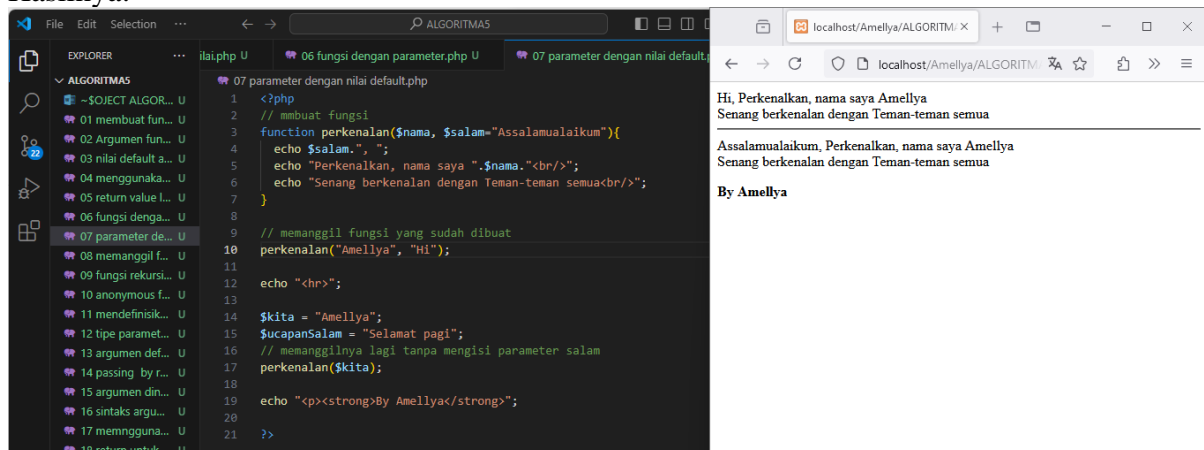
Hasilnya:

File Edit Selection ···

ALGORITMA5

EXPLORER ···

ALGORITMA5

~$OJECT ALGOR... U
01 membuat fun... U
02 Argumen fun... U
03 nilai default a... U
04 menggunaka... U
05 return value l... U
06 fungsi denga... U
07 parameter de... U
08 memanggil f... U
09 fungsi rekursi... U
10 anonymous f... U
11 mendefinisik... U
12 tipe paramet... U
13 argumen def... U
14 passing by r... U
15 argumen din... U
16 sintaks argu... U
17 memngguna... U

nilai.php U
06 fungsi dengan parameter.php U
07 parameter dengan nilai default.p

07 parameter dengan nilai default.php

```
1  <?php
2  // mmbuat fungsi
3  function perkenalan($nama, $salam="Assalamualaikum"){
4    echo $salam.", ";
5    echo "Perkenalkan, nama saya ".$nama."<br/>";
6    echo "Senang berkenalan dengan Teman-teman semua<br/>";
7  }
8
9  // memanggil fungsi yang sudah dibuat
10 perkenalan("Amellya", "Hi");
11
12 echo "<hr>";
13
14 $kita = "Amellya";
15 $ucapanSalam = "Selamat pagi";
16 // memanggilnya lagi tanpa mengisi parameter salam
17 perkenalan($kita);
18
19 echo "<p><strong>By Amellya</strong>";
20
21 ?>
```

localhost/Amellya/ALGORITM/

localhost/Amellya/ALGORITM

Hi, Perkenalkan, nama saya Amellya
Senang berkenalan dengan Teman-teman semua

Assalamualaikum, Perkenalkan, nama saya Amellya
Senang berkenalan dengan Teman-teman semua

By Amellya